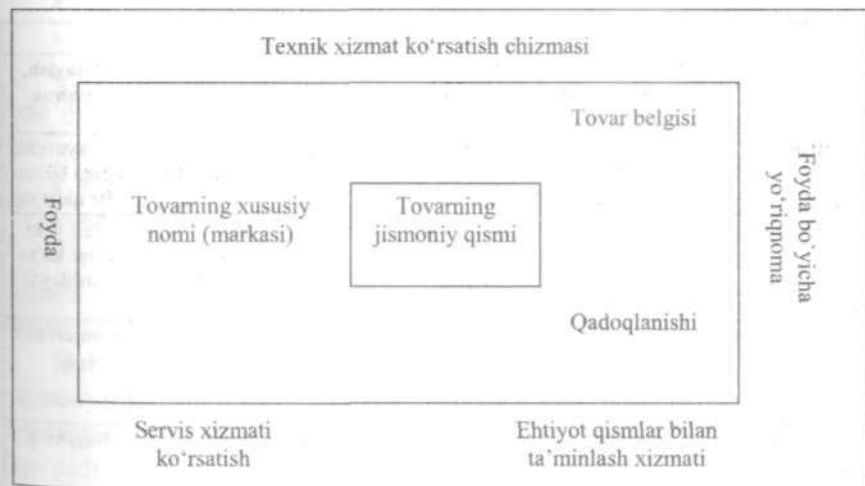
Texnik xizmat ko'rsatish chizmasi

Tovar belgisi

Foyda

Tovarning xususiy nomi (markasi)

Tovarning jismoniy qismi

Foyda bo'yicha yo'riqnoma

Qadoqlanishi

Servis xizmati ko'rsatish

Ehtiyot qismlar bilan ta'minlash xizmati